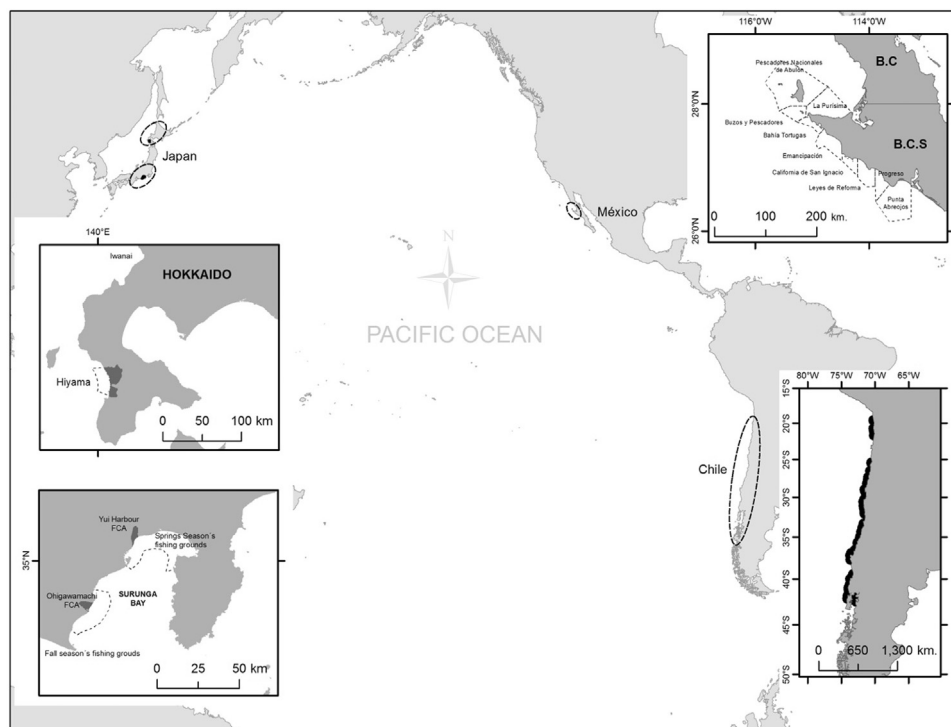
Japan

México

PACIFIC OCEAN

N

Chile

116°0'W
114°0'W
B.C
Pescadores Nacionales de Abulón
La Purísima
28°0'N
Buzos y Pescadores
Bahía Tortugas
B.C.S
Emancipación
California de San Ignacio
Progreso
Leyes de Reforma
Punta Abreojos
26°0'N
0 100 200 km.

140°E
Iwanai
HOKKAIDO
Hiyama
0 50 100 km

Yui Harbour FCA
Springs Season´s fishing grounds
35°N
Ohigawamachi FCA
SURUNGA BAY
Fall season´s fishing grouds
0 25 50 km

80°W 75°W 70°W 65°W
15°S
20°S
25°S
30°S
35°S
40°S
45°S
50°S
0 650 1,300 km.